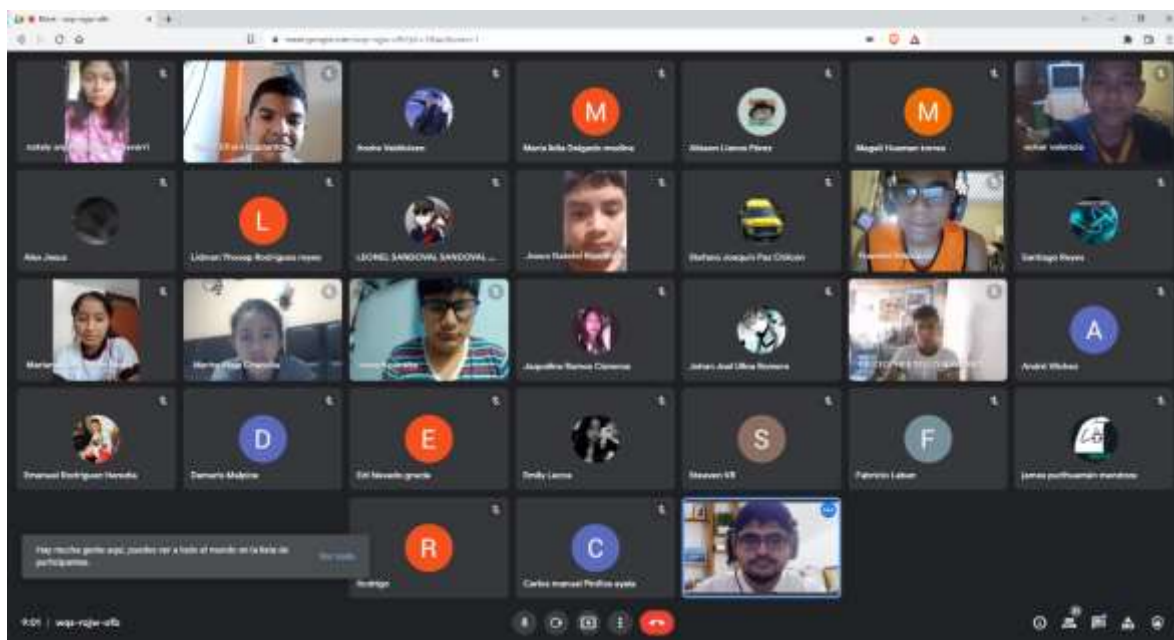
Meet - wqs-rqjw-afb

M

M

Maria Adia Delgado moolina

Magali Huaman torres

Alex Jesus

L

Lidman Thomp Rodriguez reyes

LEONEL SANDOVAL SANDOVAL ...

Stefano Joaquin Paz Chilcon

Santiago Reyes

Jaqueline Ramos Cisneros

A

André Wichez

Emanuel Rodriguez Heredia

D

Damaris Malpica

E

Erli Nevado grande

Emily Lecca

S

Steeven KR

F

Fabricio Laban

R

Rodrigo

C

Carlos manuel Pinillos ayala

Hay mucha gente aquí; puedes ver a todo el mundo en la lista de participantes.

9:01 | wqs-rqjw-afb